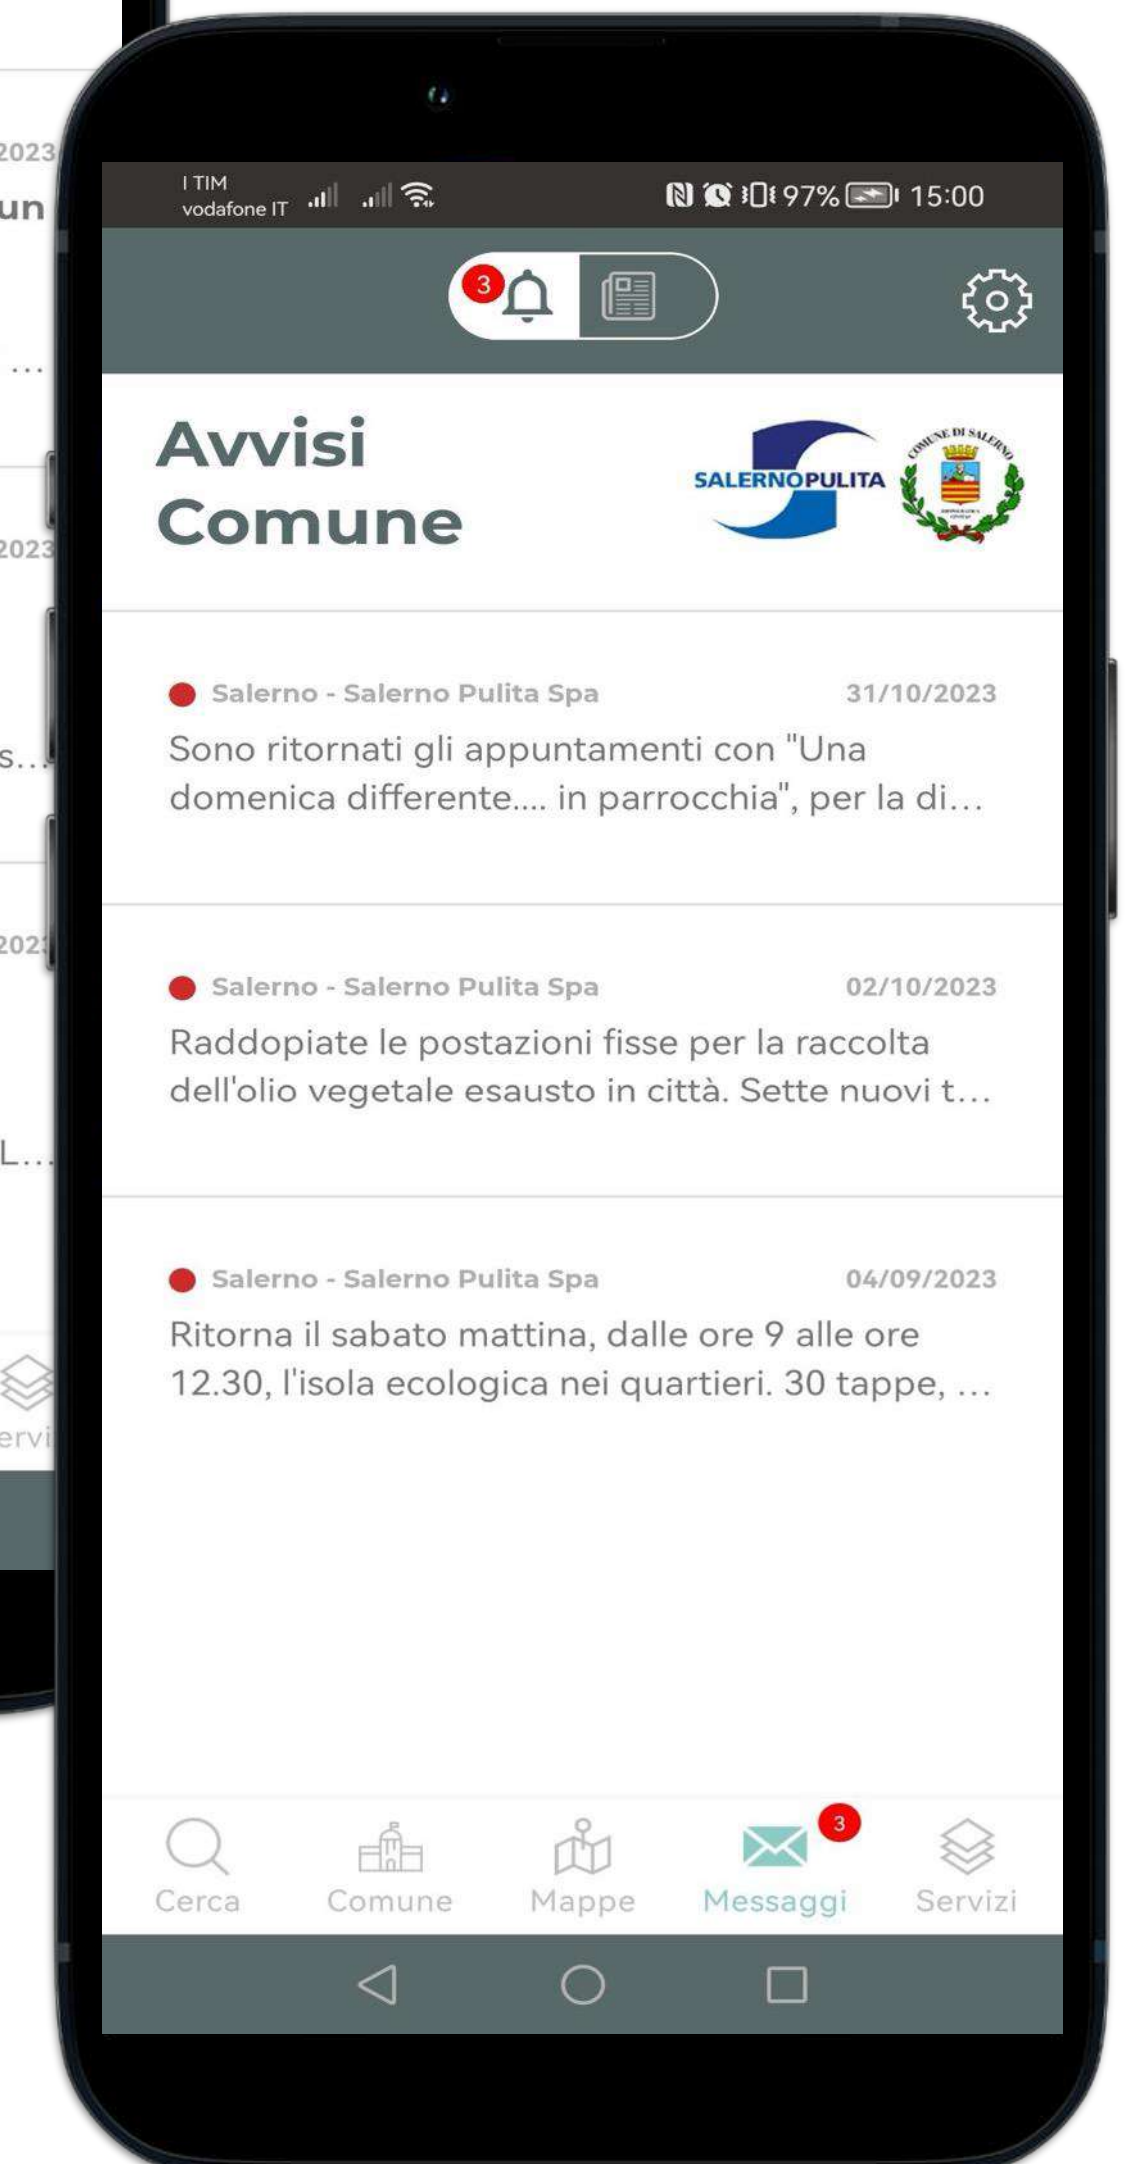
2023
un
...
2023
s...
202
L...
ervi

I TIM
vodafone IT
97% 15:00

3

Avvisi Comune

SALERNOPULITA
COMUNE DI SALERNO

Salerno - Salerno Pulita Spa 31/10/2023
Sono ritornati gli appuntamenti con "Una domenica differente.... in parrocchia", per la di...

Salerno - Salerno Pulita Spa 02/10/2023
Raddopiate le postazioni fisse per la raccolta dell'olio vegetale esausto in città. Sette nuovi t...

Salerno - Salerno Pulita Spa 04/09/2023
Ritorna il sabato mattina, dalle ore 9 alle ore 12.30, l'isola ecologica nei quartieri. 30 tappe, ...

Cerca
Comune
Mappe
3
Messaggi
Servizi